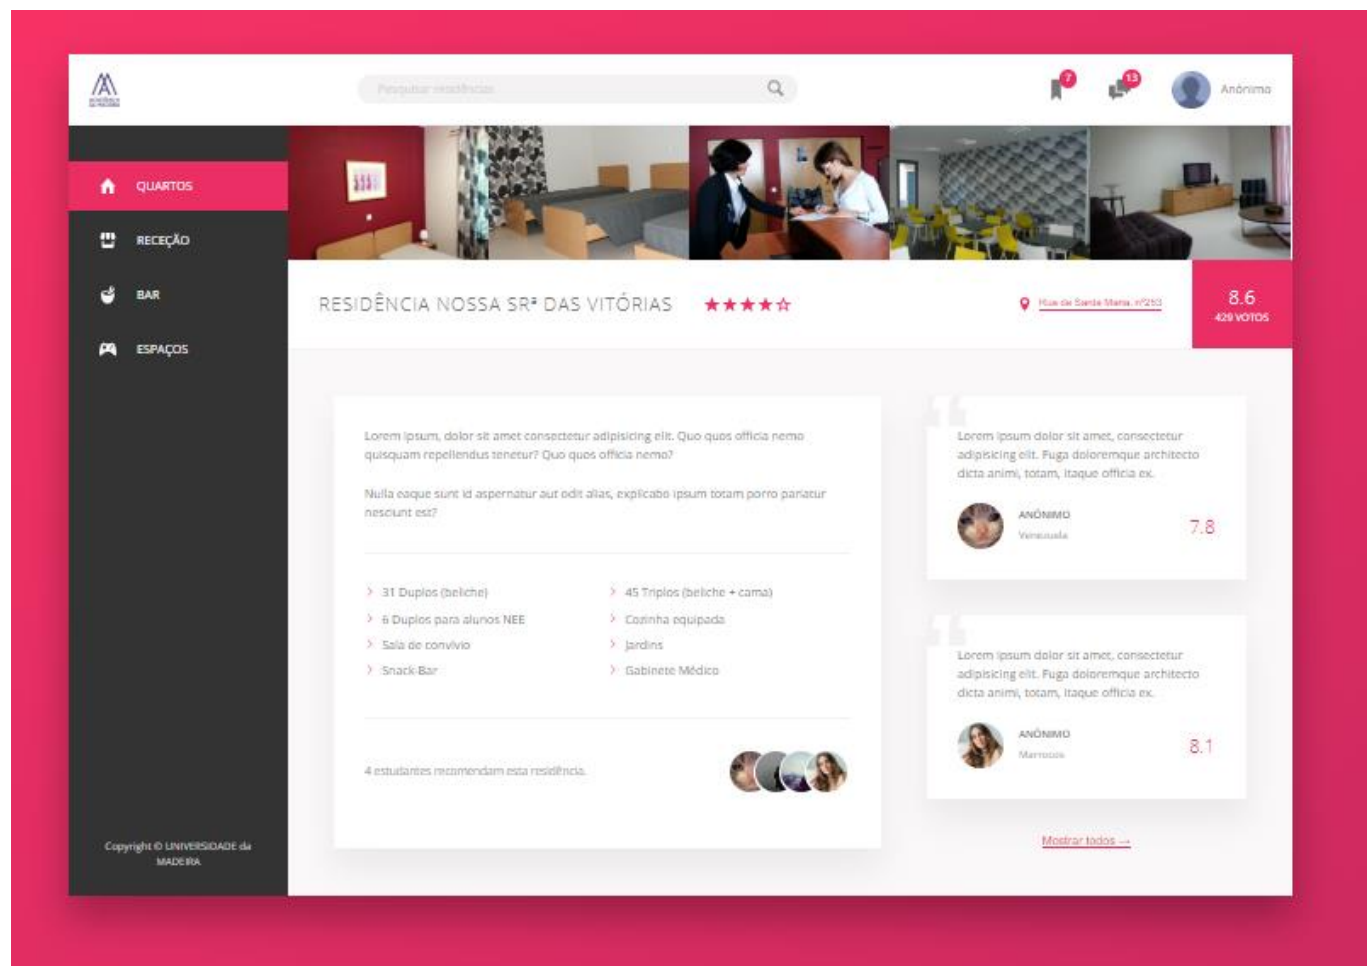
Pesquisar residências

7 13 Anónimo

QUARTOS

RECEÇÃO

BAR

ESPAÇOS

RESIDÊNCIA NOSSA SRª DAS VITÓRIAS ★★★★☆

Rua de Santa Maria, nº253

8.6
429 VOTOS

Lorem ipsum, dolor sit amet consectetur adipisicing elit. Quo quos officia nemo quisquam repellendus tenetur? Quo quos officia nemo?

Nulla eaque sunt id aspernatur aut odit alias, explicabo ipsum totam porro pariatur nesciunt est?

31 Duplos (beliche)
6 Duplos para alunos NEE
Sala de convívio
Snack-Bar

45 Triplos (beliche + cama)
Cozinha equipada
Jardins
Gabinete Médico

4 estudantes recomendam esta residência.

Lorem ipsum dolor sit amet, consectetur adipisicing elit. Fuga doloremque architecto dicta animi, totam, itaque officia ex.

ANÓNIMO
Venezuela
7.8

Lorem ipsum dolor sit amet, consectetur adipisicing elit. Fuga doloremque architecto dicta animi, totam, itaque officia ex.

ANÓNIMO
Marrocos
8.1

Mostrar todos →

Copyright © UNIVERSIDADE da MADEIRA